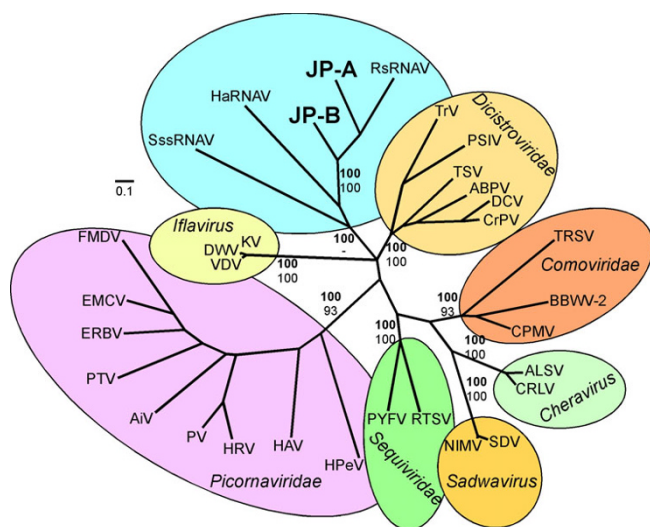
JP-A
RsRNAV
HaRNAV
JP-B
SssRNAV
Dicistroviridae
TrV
PSIV
TSV
ABPV
DCV
CrPV
100
100
0.1
Iflavirus
KV
DWV
VDV
100
-
100
100
100
100
FMDV
TRSV
Comoviridae
EMCV
ERBV
100
93
100
93
BBWV-2
CPMV
PTV
PYFV
100
100
ALSV
CRLV
100
100
Cheravirus
AiV
PV
HRV
HAV
HPeV
PYFV
RTSV
NIMV
SDV
Picornaviridae
Sequiviridae
Sadwavirus